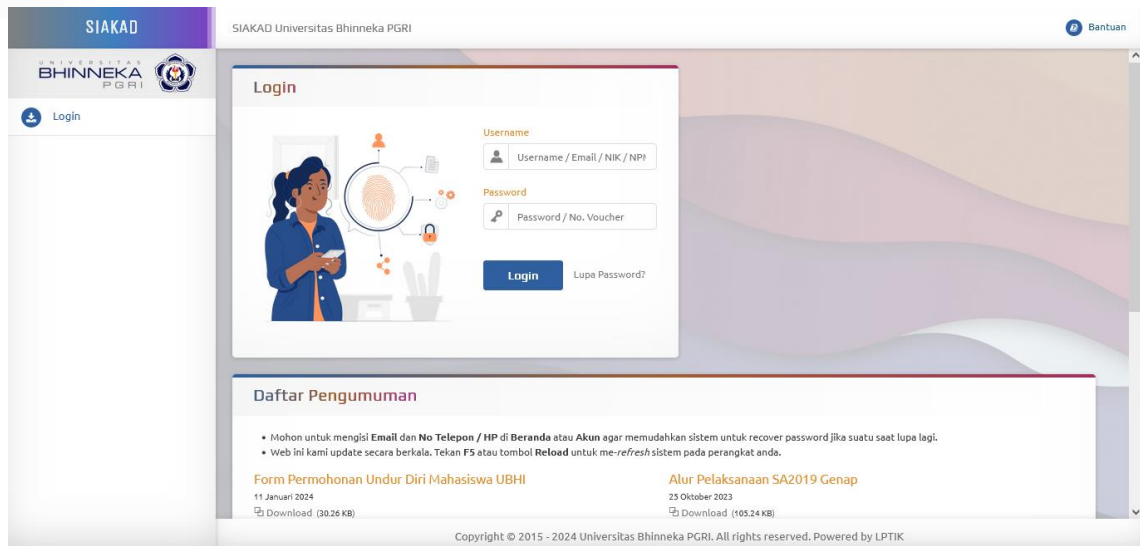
SIAKAD

UNIVERSITAS BHINNEKA PGRI

Login

SIAKAD Universitas Bhinneka PGRI

Bantuan

Login

Username

Username / Email / NIK / NP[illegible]

Password

Password / No. Voucher

Login

Lupa Password?

Daftar Pengumuman

• Mohon untuk mengisi **Email** dan **No Telepon / HP** di **Beranda** atau **Akun** agar memudahkan sistem untuk recover password jika suatu saat lupa lagi.
• Web ini kami update secara berkala. Tekan **F5** atau tombol **Reload** untuk me-*refresh* sistem pada perangkat anda.

Form Permohonan Undur Diri Mahasiswa UBHI

11 Januari 2024

Download (30.26 KB)

Alur Pelaksanaan SA2019 Genap

25 Oktober 2023

Download (105.24 KB)

Copyright © 2015 - 2024 Universitas Bhinneka PGRI. All rights reserved. Powered by LPTIK